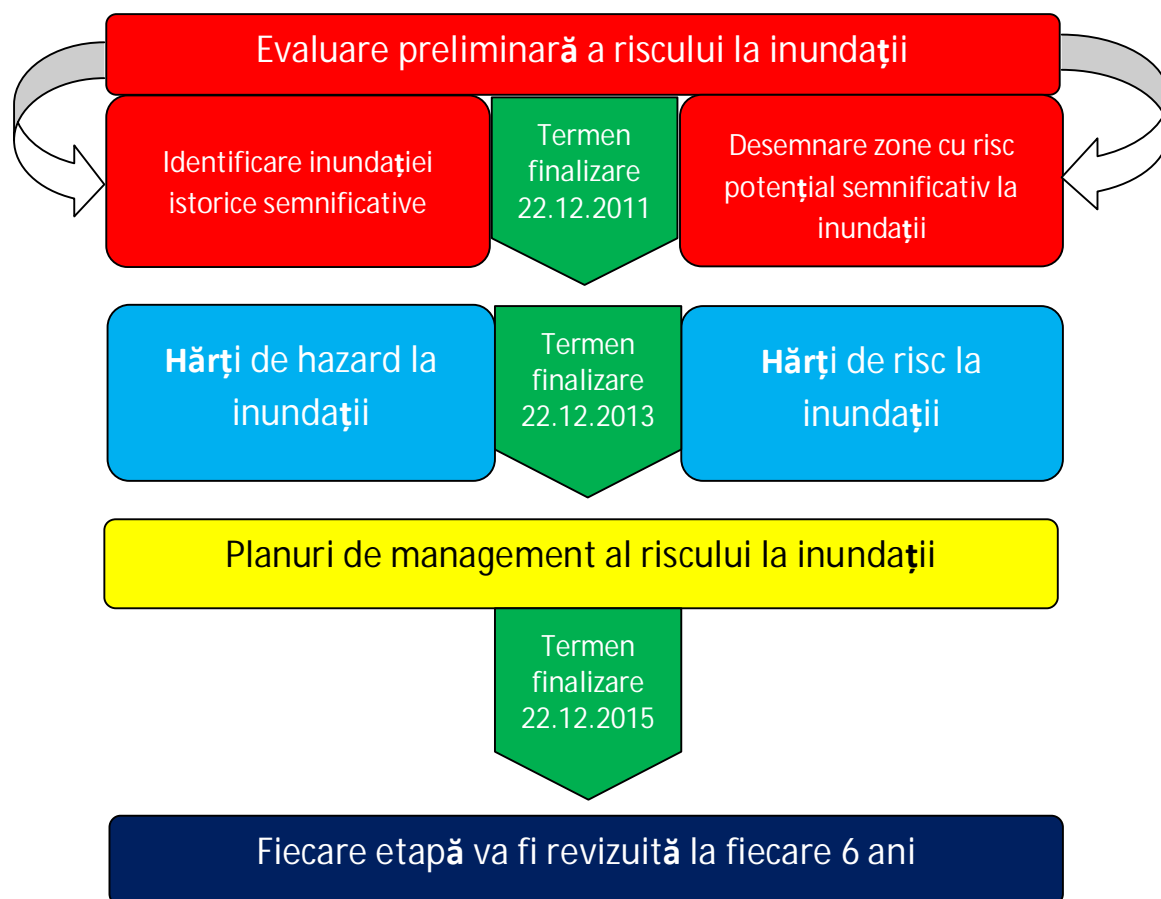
Evaluare preliminară a riscului la inundații

Identificare inundației istorice semnificative

Termen finalizare 22.12.2011

Desemnare zone cu risc potențial semnificativ la inundații

Hărți de hazard la inundații

Termen finalizare 22.12.2013

Hărți de risc la inundații

Planuri de management al riscului la inundații

Termen finalizare 22.12.2015

Fiecare etapă va fi revizuită la fiecare 6 ani